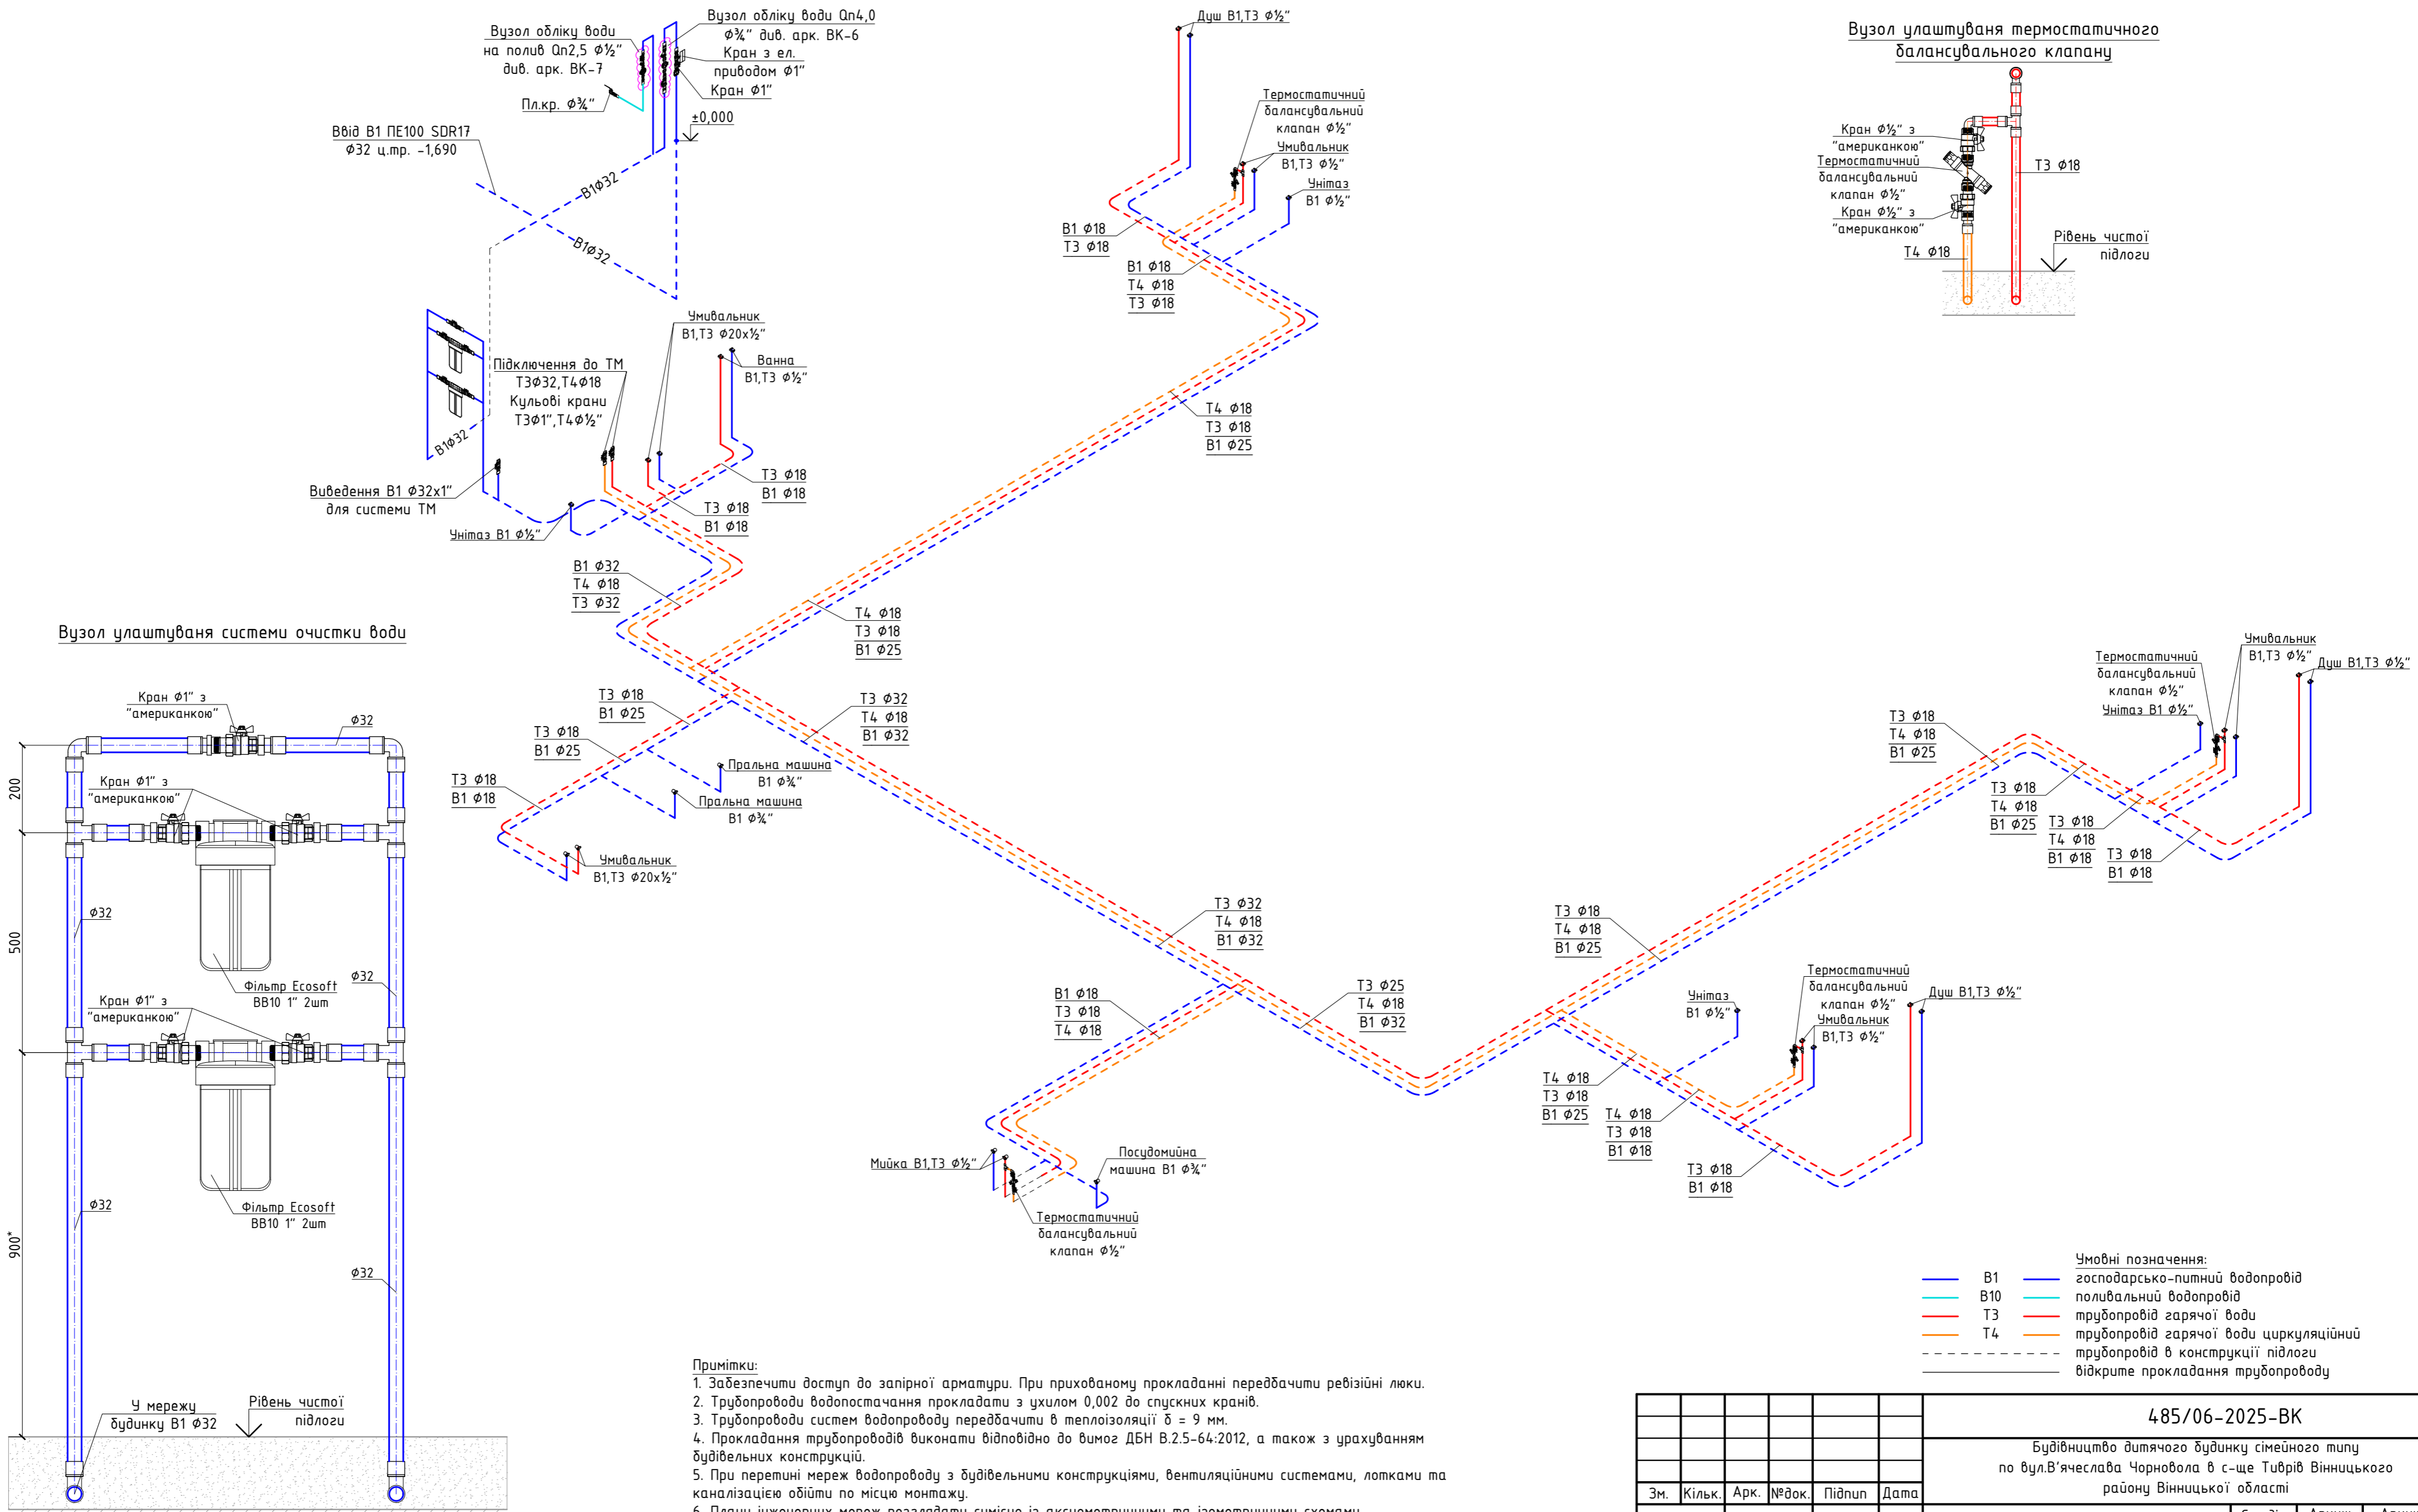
Вузол обліку води на полив Qn2,5 Ø½" див. арк. ВК-7

Вузол обліку води Qn4,0 Ø¾" див. арк. ВК-6

Кран з ел. приводом Ø1"

Кран Ø1"

Пл.кр. Ø¾"

±0,000

Ввід В1 ПЕ100 SDR17 Ø32 ц.тр. -1,690

В1Ø32

В1Ø32

Душ В1,Т3 Ø½"

Термостатичний балансувальний клапан Ø½"

Умивальник В1,Т3 Ø½"

Унітаз В1 Ø½"

В1 Ø18
Т3 Ø18

В1 Ø18
Т4 Ø18
Т3 Ø18

Вузол улаштування термостатичного балансувального клапану

Кран Ø½" з "американкою"

Термостатичний балансувальний клапан Ø½"

Кран Ø½" з "американкою"

Т3 Ø18

Т4 Ø18

Рівень чистої підлоги

Умивальник В1,Т3 Ø20х½"

Ванна В1,Т3 Ø½"

Підключення до ТМ Т3Ø32,Т4Ø18 Кульові крани Т3Ø1",Т4Ø½"

В1Ø32

Виведення В1 Ø32х1" для системи ТМ

Унітаз В1 Ø½"

Т3 Ø18
В1 Ø18

Т3 Ø18
В1 Ø18

Т4 Ø18
Т3 Ø18
В1 Ø25

В1 Ø32
Т4 Ø18
Т3 Ø32

Т4 Ø18
Т3 Ø18
В1 Ø25

Вузол улаштування системи очистки води

Кран Ø1" з "американкою"

Ø32

200

Кран Ø1" з "американкою"

Ø32

500

Фільтр Ecosoft ВВ10 1" 2шт

Ø32

Кран Ø1" з "американкою"

Фільтр Ecosoft ВВ10 1" 2шт

Ø32

900*

Ø32

Ø32

У мережу будинку В1 Ø32

Рівень чистої підлоги

Т3 Ø18
В1 Ø25

Т3 Ø18
В1 Ø25

Т3 Ø18
В1 Ø18

Т3 Ø32
Т4 Ø18
В1 Ø32

Пральна машина В1 Ø¾"

Пральна машина В1 Ø¾"

Умивальник В1,Т3 Ø20х½"

Т3 Ø32
Т4 Ø18
В1 Ø32

В1 Ø18
Т3 Ø18
Т4 Ø18

Т3 Ø25
Т4 Ø18
В1 Ø32

Мийка В1,Т3 Ø½"

Посудомийна машина В1 Ø¾"

Термостатичний балансувальний клапан Ø½"

Т3 Ø18
Т4 Ø18
В1 Ø25

Т4 Ø18
Т3 Ø18
В1 Ø25

Т4 Ø18
Т3 Ø18
В1 Ø18

Т3 Ø18
В1 Ø18

Унітаз В1 Ø½"

Термостатичний балансувальний клапан Ø½"

Умивальник В1,Т3 Ø½"

Душ В1,Т3 Ø½"

Т3 Ø18
Т4 Ø18
В1 Ø25

Т3 Ø18
Т4 Ø18
В1 Ø25

Т3 Ø18
Т4 Ø18
В1 Ø18

Т3 Ø18
В1 Ø18

Термостатичний балансувальний клапан Ø½"

Унітаз В1 Ø½"

Умивальник В1,Т3 Ø½"

Душ В1,Т3 Ø½"

Умовні позначення:
В1 господарсько-питний водопровід
В10 поливальний водопровід
Т3 трубопровід гарячої води
Т4 трубопровід гарячої води циркуляційний
трубопровід в конструкції підлоги
відкрите прокладання трубопроводу

Примітки:
1. Забезпечити доступ до запірної арматури. При прихованому прокладанні передбачити ревізійні люки.
2. Трубопроводи водопостачання прокладати з ухилом 0,002 до спускних кранів.
3. Трубопроводи систем водопроводу передбачити в теплоізоляції δ = 9 мм.
4. Прокладання трубопроводів виконати відповідно до вимог ДБН В.2.5-64:2012, а також з урахуванням будівельних конструкцій.
5. При перетині мереж водопроводу з будівельними конструкціями, вентиляційними системами, лотками та каналізацією обійти по місцю монтажу.
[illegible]

485/06-2025-ВК

Будівництво дитячого будинку сімейного типу по вул.В'ячеслава Чорновола в с-ще Тиврів Вінницького району Вінницької області

| Зм. | Кільк. | Арк. | №док. | Підпис | Дата |